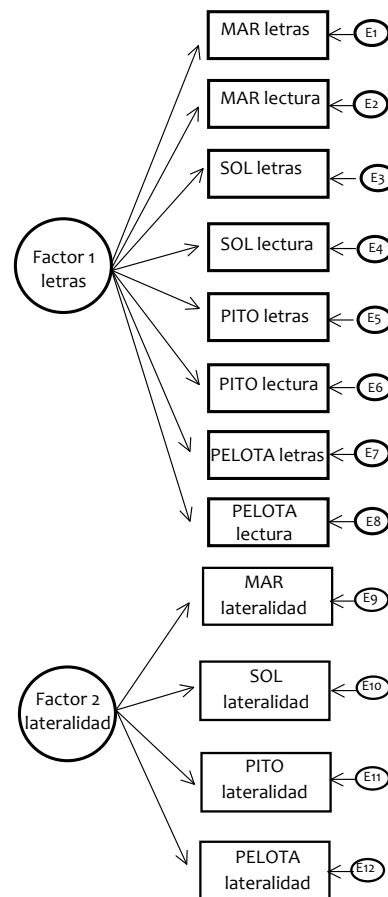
MAR letras
E1
MAR lectura
E2
SOL letras
E3
Factor 1 letras
SOL lectura
E4
PITO letras
E5
PITO lectura
E6
PELOTA letras
E7
PELOTA lectura
E8
MAR lateralidad
E9
Factor 2 lateralidad
SOL lateralidad
E10
PITO lateralidad
E11
PELOTA lateralidad
E12